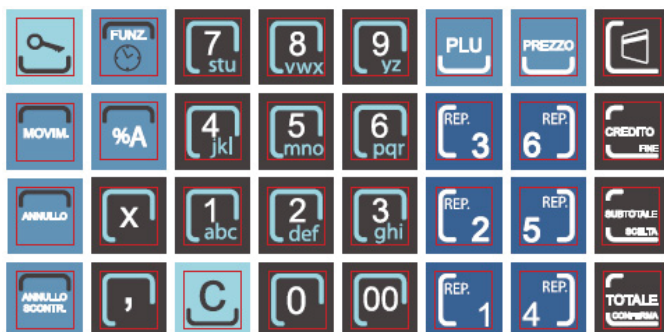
FUNZ.

7 stu

8 vwx

9 yz

PLU

PREZZO

MOVIM.

%A

4 jkl

5 mno

6 pqr

REP. 3

REP. 6

CREDITO FINE

ANNULLO

X

1 abc

2 def

3 ghi

REP. 2

REP. 5

SUBTOTALE SCELTA

ANNULLO SCONTR.

,

C

0

00

REP. 1

REP. 4

TOTALE CONTANTI